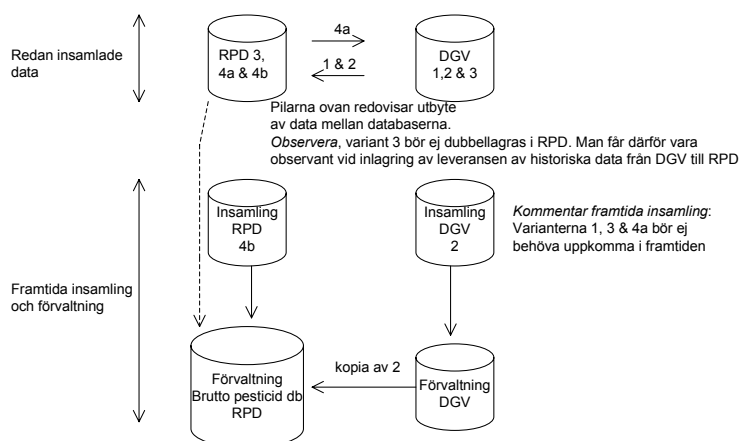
Redan insamlade data

RPD 3, 4a & 4b

4a

1 & 2

DGV 1,2 & 3

Pilarna ovan redovisar utbyte av data mellan databaserna.
*Observera*, variant 3 bör ej dubbellagras i RPD. Man får därför vara observant vid inlagring av leveransen av historiska data från DGV till RPD

Framtida insamling och förvaltning

Insamling RPD 4b

Insamling DGV 2

*Kommentar framtida insamling*: Varianterna 1, 3 & 4a bör ej behöva uppkomma i framtiden

Förvaltning Brutto pesticid db RPD

kopia av 2

Förvaltning DGV